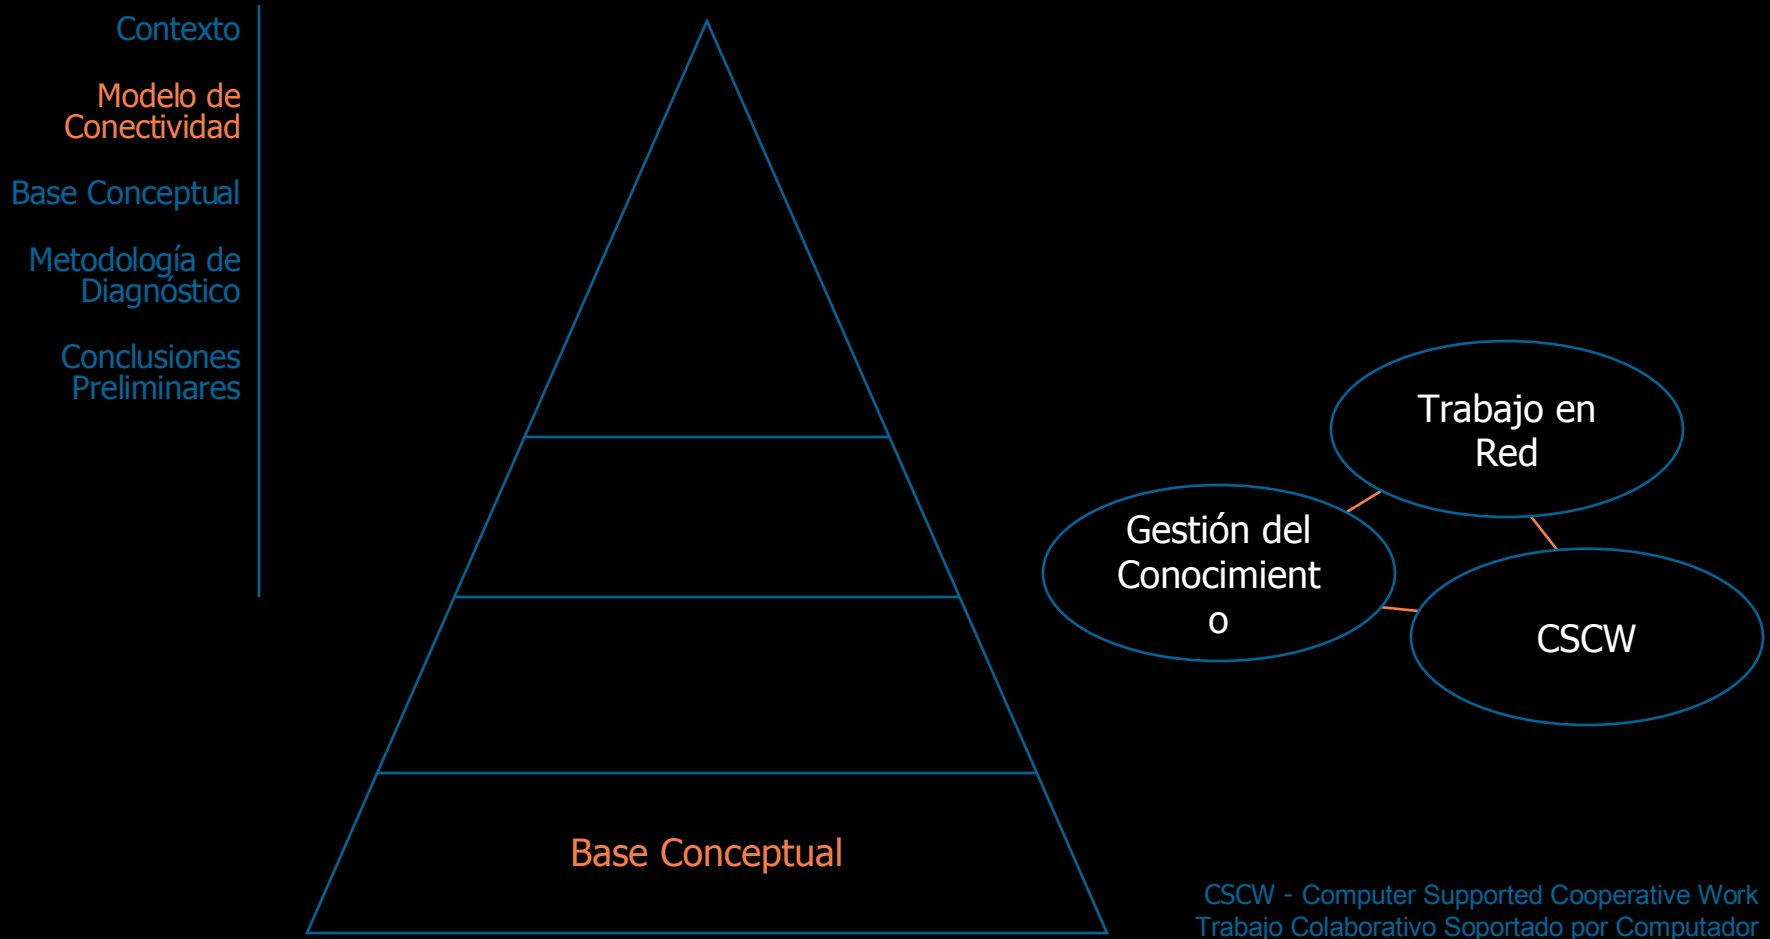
Contexto

Modelo de Conectividad

Base Conceptual

Metodología de Diagnóstico

Conclusiones Preliminares

Base Conceptual

Trabajo en Red

Gestión del Conocimient o

CSCW

CSCW - Computer Supported Cooperative Work
Trabajo Colaborativo Soportado por Computador